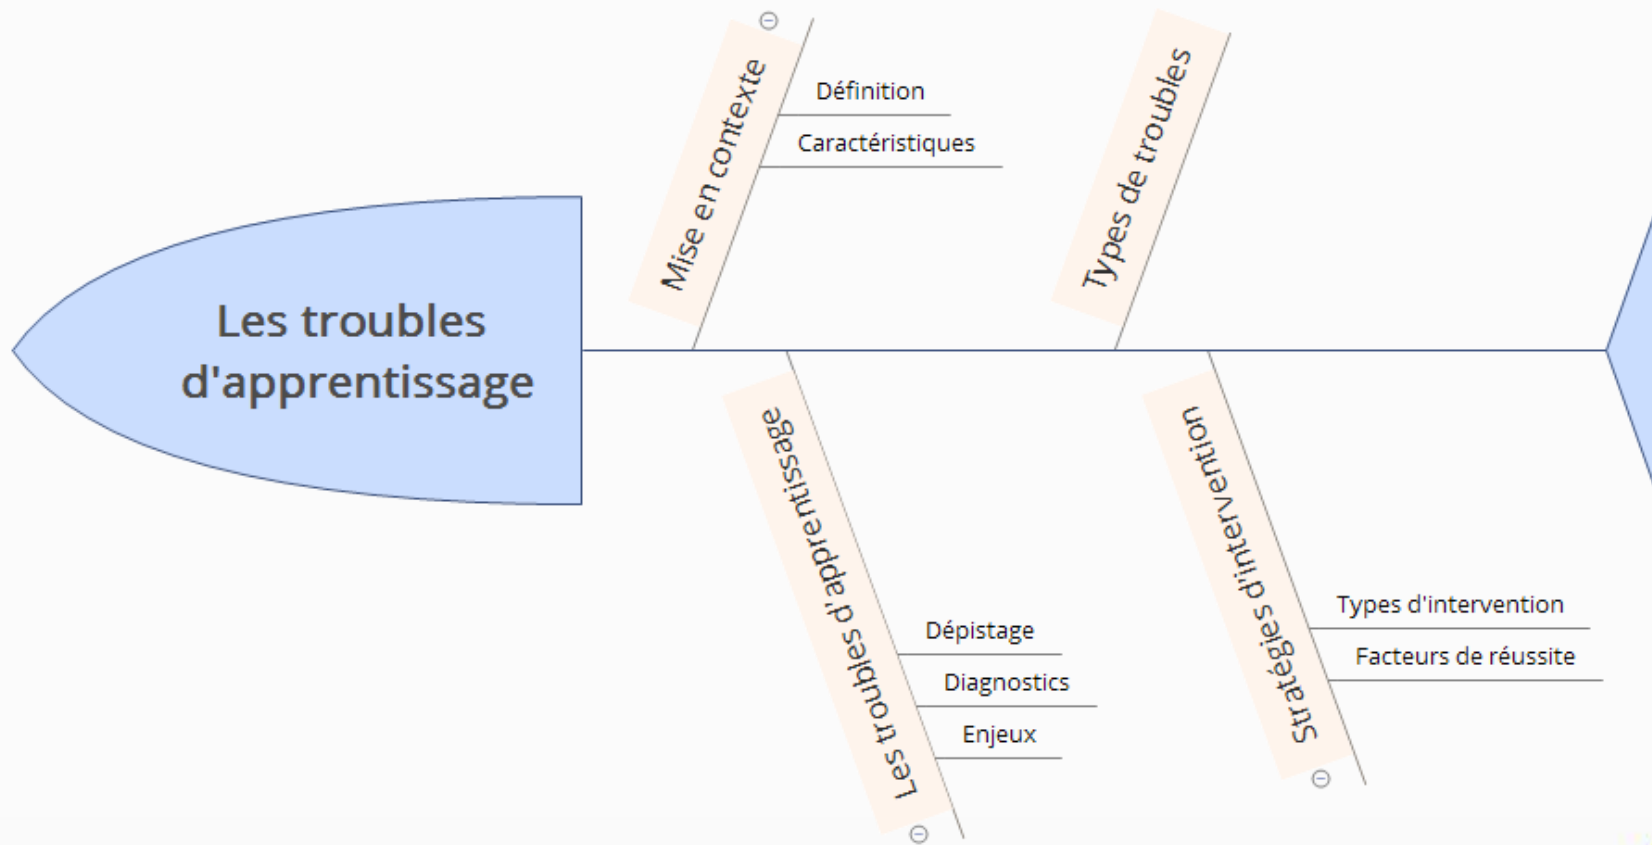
Les troubles d'apprentissage

Mise en contexte

Définition

Caractéristiques

Types de troubles

Les troubles d'apprentissage

Dépistage

Diagnostics

Enjeux

Stratégies d'intervention

Types d'intervention

Facteurs de réussite